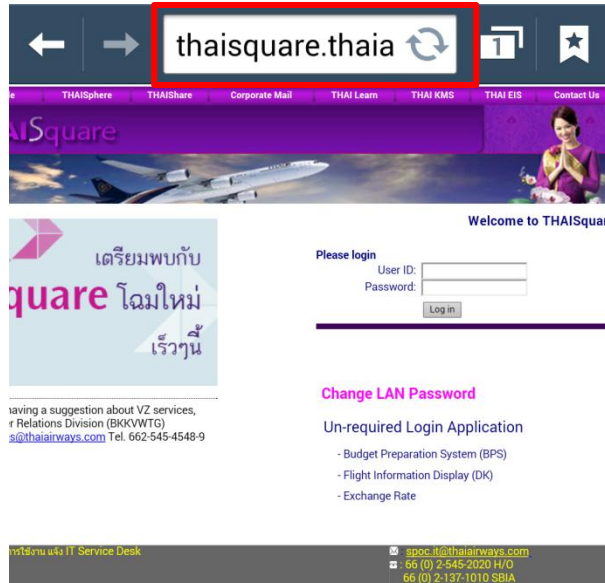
thaisquare.thaia

1

e THAISphere THAIShare Corporate Mail THAI Learn THAI KMS THAI EIS Contact Us

ISquare

เตรียมพบกับ
quare โฉมใหม่
เร็วๆนี้

having a suggestion about VZ services,
r Relations Division (BKKVWTG)
s@thaiairways.com Tel. 662-545-4548-9

Welcome to THAISquar

Please login
User ID:
Password:
Log in

Change LAN Password

Un-required Login Application

- Budget Preparation System (BPS)
- Flight Information Display (DK)
- Exchange Rate

การใช้งาน แจ้ง IT Service Desk

spoc.it@thaiairways.com
: 66 (0) 2-545-2020 H/O
66 (0) 2-137-1010 SBIA